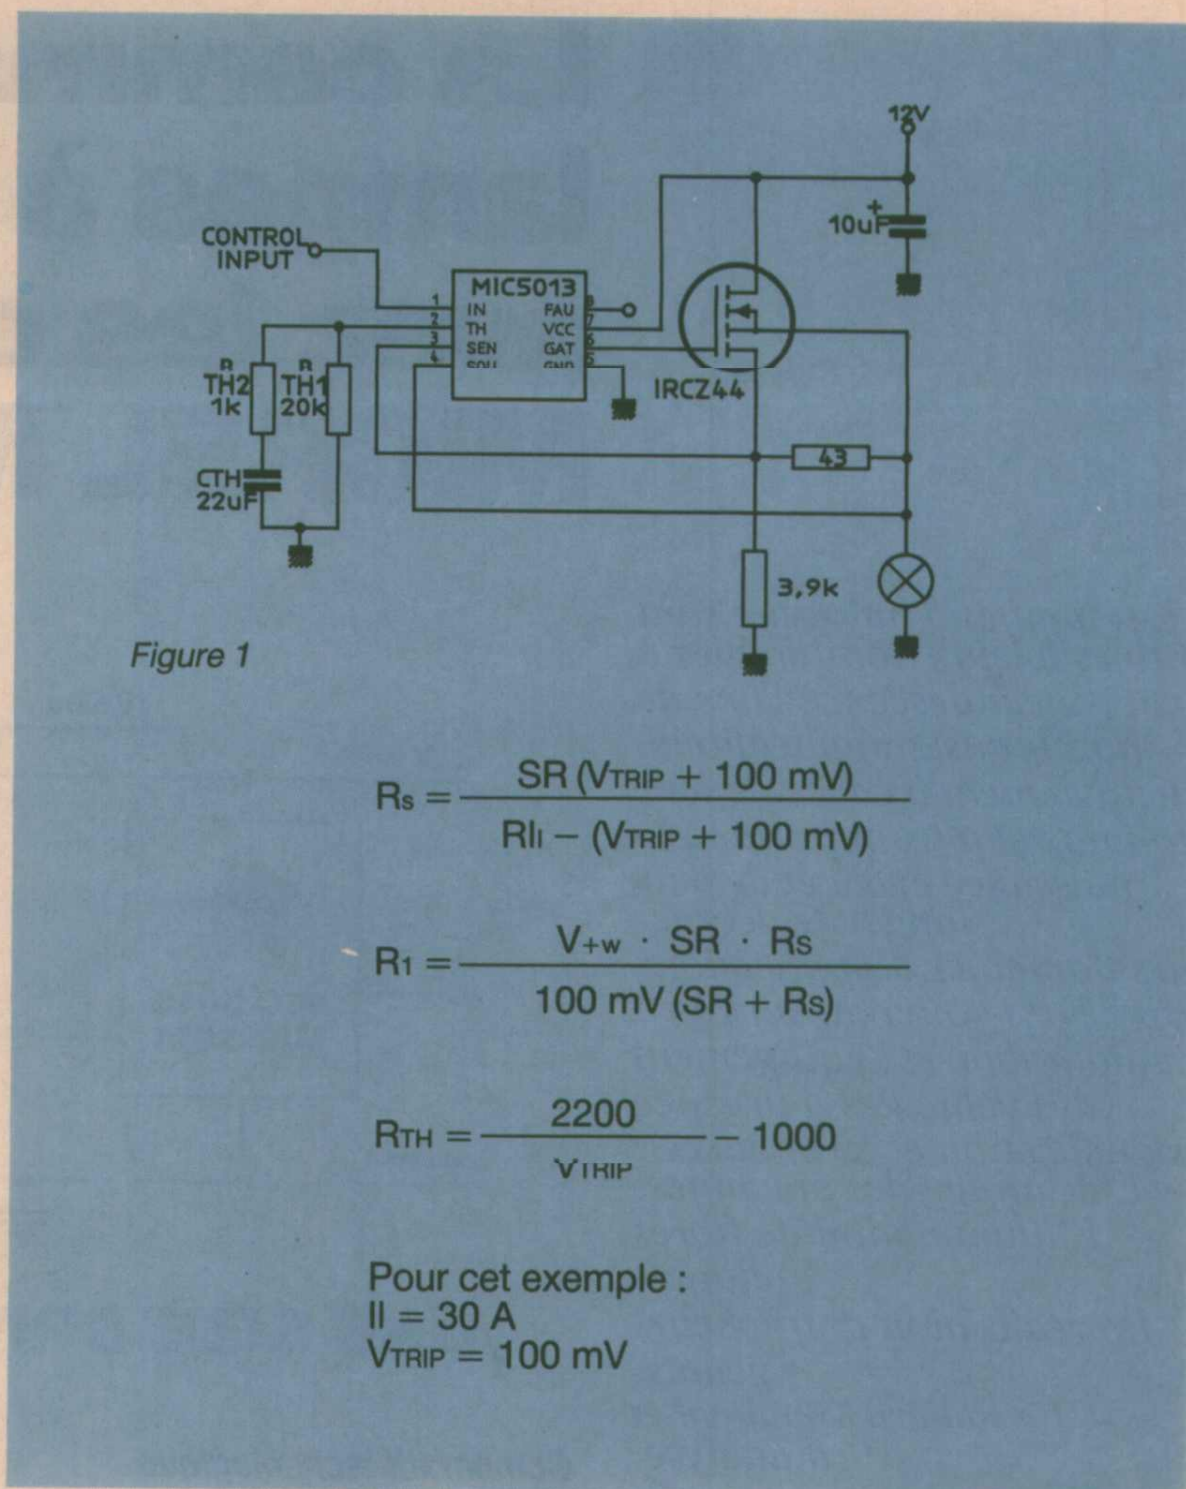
12V

10uF

CONTROL INPUT

MIC5013

1 IN
2 TH
3 SEN
4 SOU
FAU 8
VCC 7
GAT 6
GND 5

R TH2 1k

R TH1 20k

CTH 22uF

IRCZ44

43

3,9k

Figure 1

$R_S = \frac{SR\,(V_{TRIP} + 100\text{ mV})}{RI_I - (V_{TRIP} + 100\text{ mV})}$

$R_1 = \frac{V_{+w} \cdot SR \cdot R_S}{100\text{ mV}\,(SR + R_S)}$

$R_{TH} = \frac{2200}{V_{TRIP}} - 1000$

Pour cet exemple :
$I_I = 30$ A
$V_{TRIP} = 100$ mV